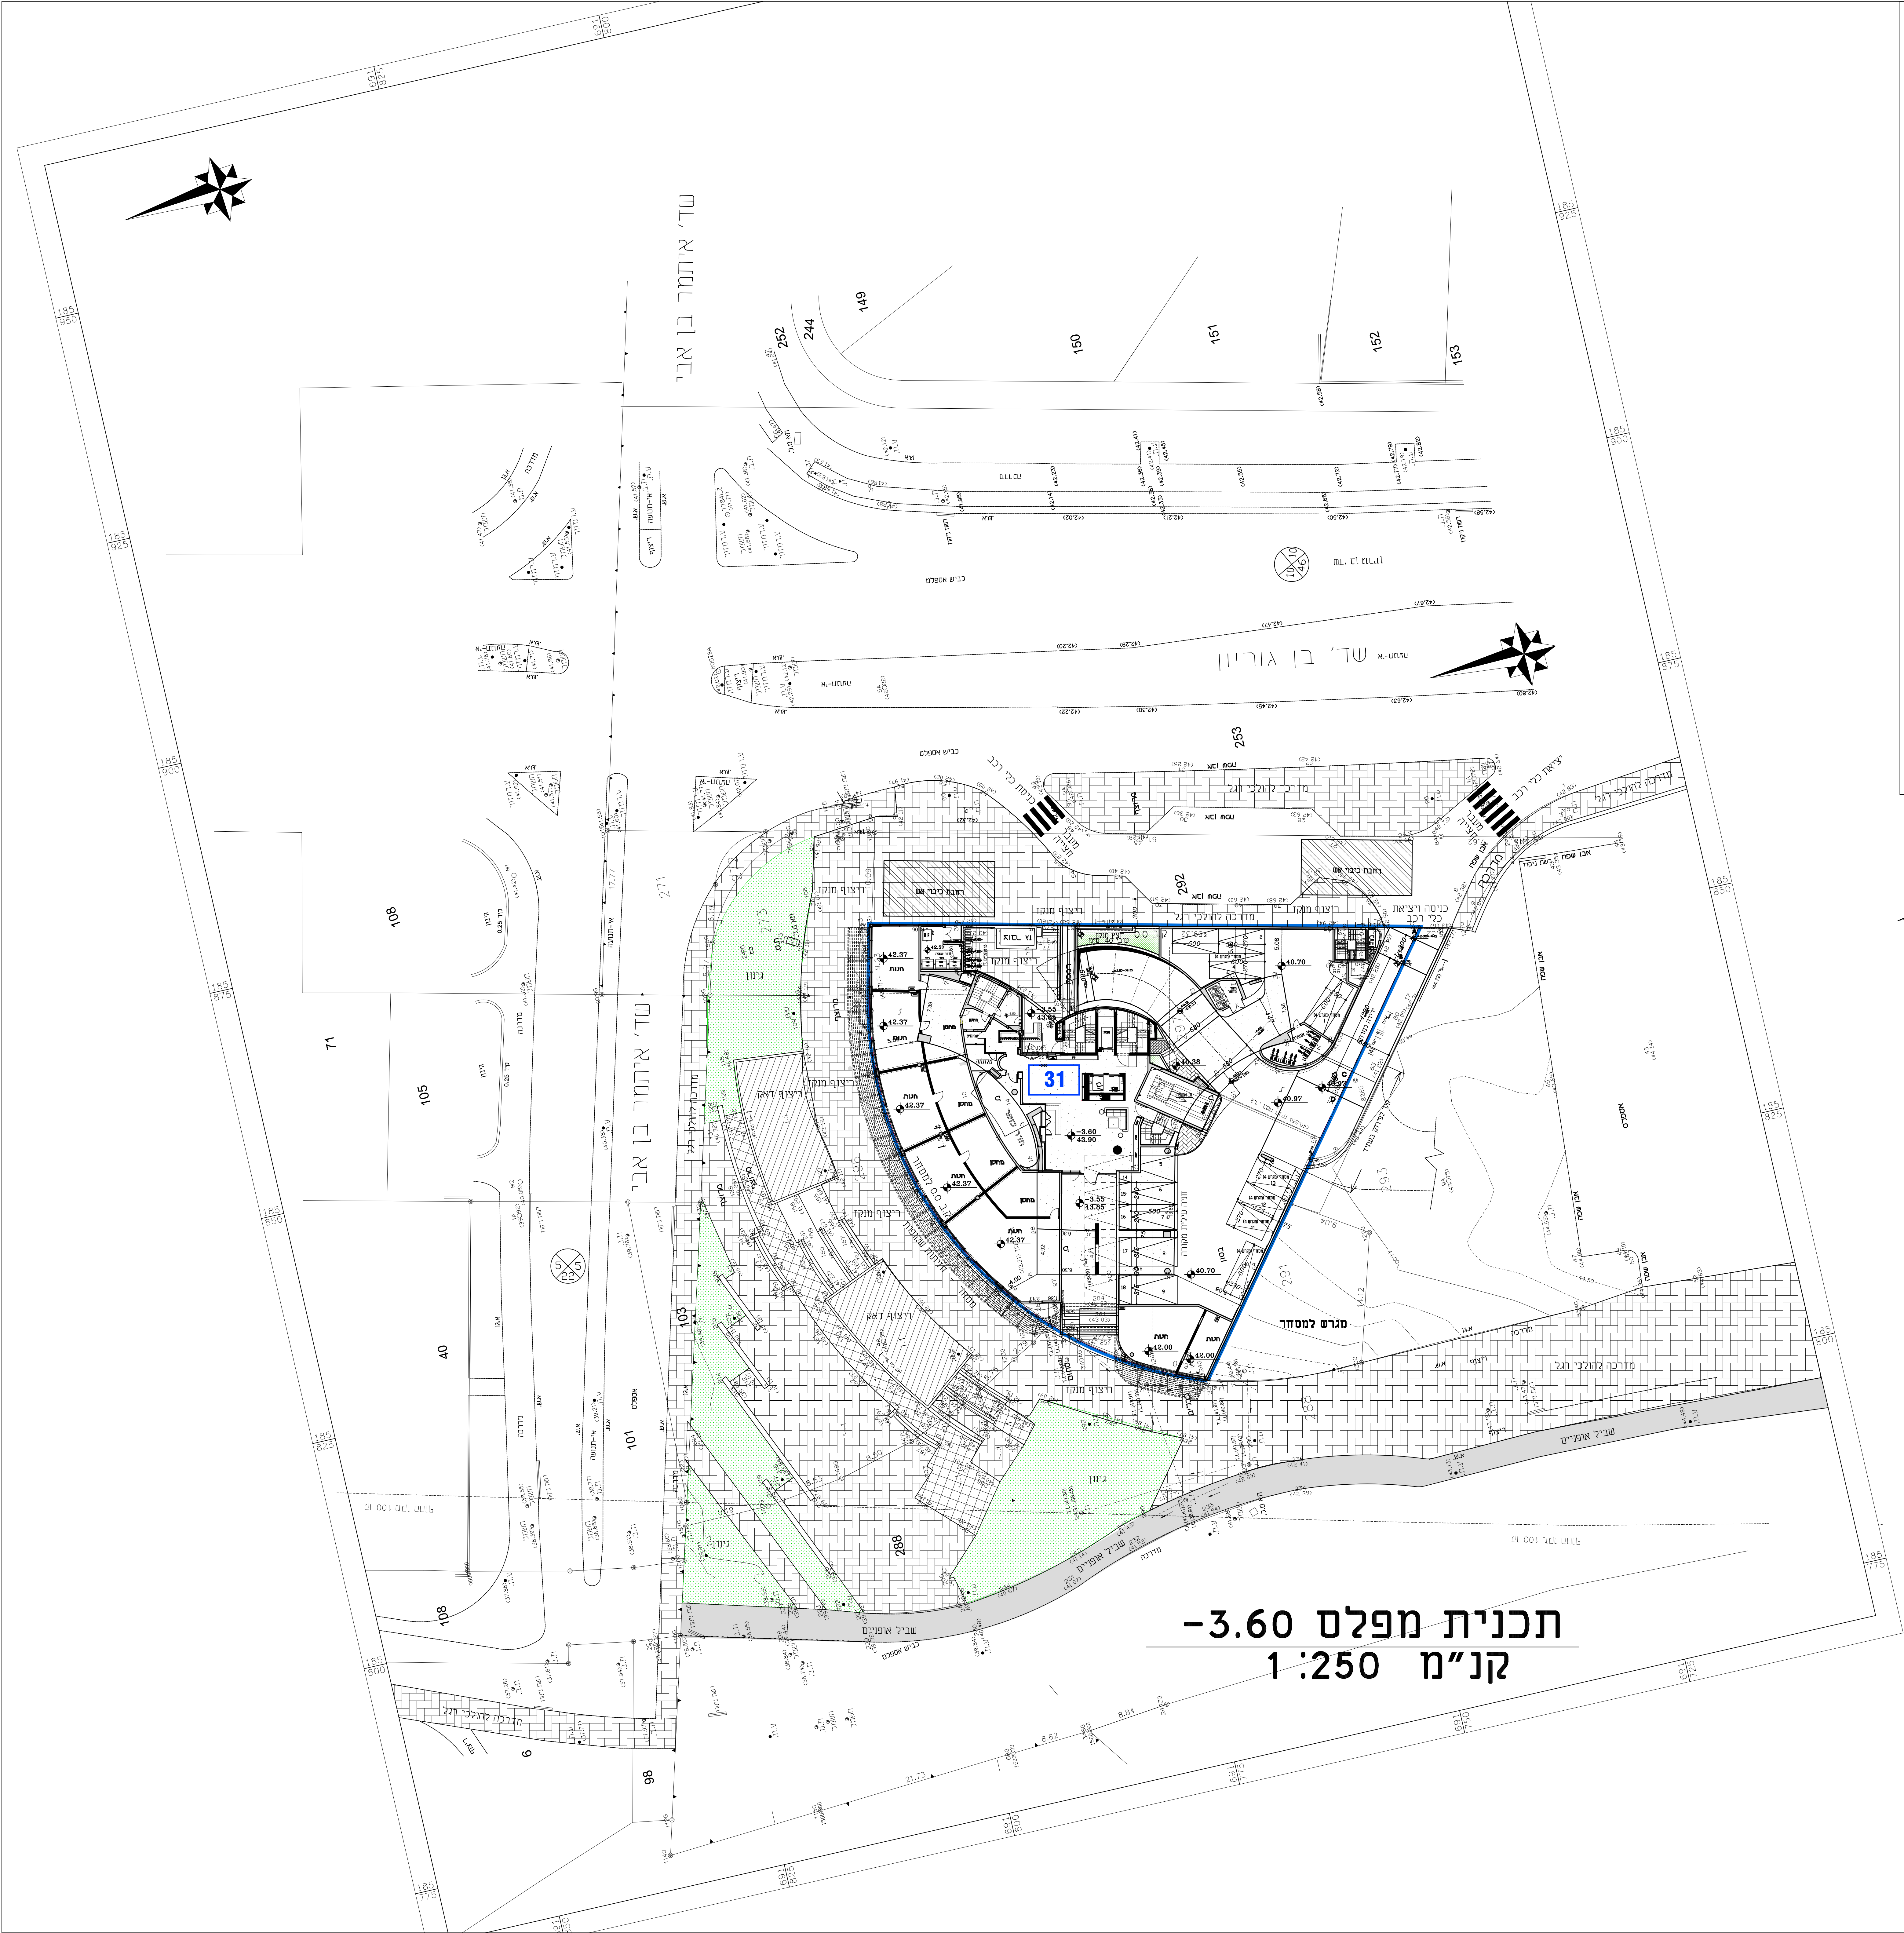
שד' איתמר בן אבי

שד' בן גוריון

252
244
149
150
151
152
153
253
292
271
273
108
105
71
40
101
103
288
98
6
291
293

גינון
ריצוף מנוקז
ריצוף דאק
מדרכה להולכי רגל
שביל אופניים
כביש אספלט
כניסת כלי רכב
יציאת כלי רכב
כניסה ויציאת כלי רכב
רחבת כיבוי אש
מגרש למסחר
חנות
מחסן

31
-3.60
43.90
-3.55
43.85
42.37
40.70
40.38
40.97
42.00

185 950
185 925
185 900
185 875
185 850
185 825
185 800
185 775
691 800
691 825
691 750
691 775

תכנית מפלס -3.60
קנ"מ 1:250